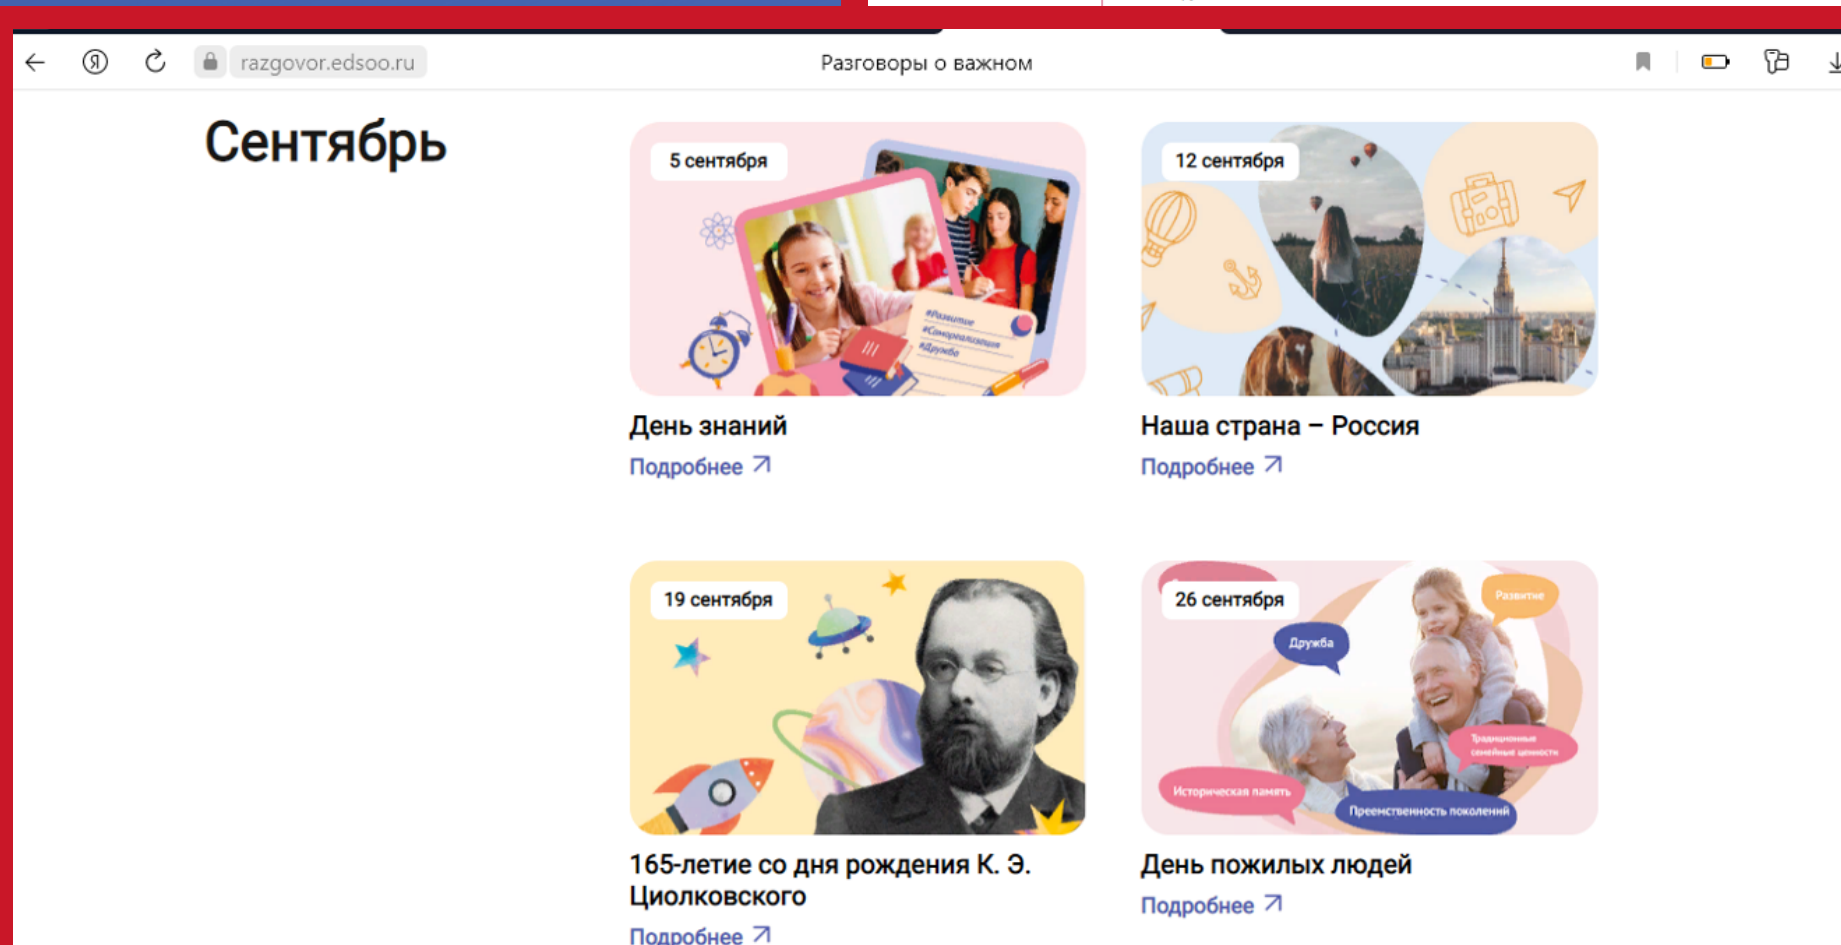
razgovor.edsoo.ru

Разговоры о важном

Сентябрь

5 сентября

#Развитие
#Самореализация
#Дружба

День знаний

Подробнее ↗

12 сентября

Наша страна – Россия

Подробнее ↗

19 сентября

165-летие со дня рождения К. Э. Циолковского

Подробнее ↗

26 сентября

Дружба

Развитие

Традиционные семейные ценности

Историческая память

Преемственность поколений

День пожилых людей

Подробнее ↗